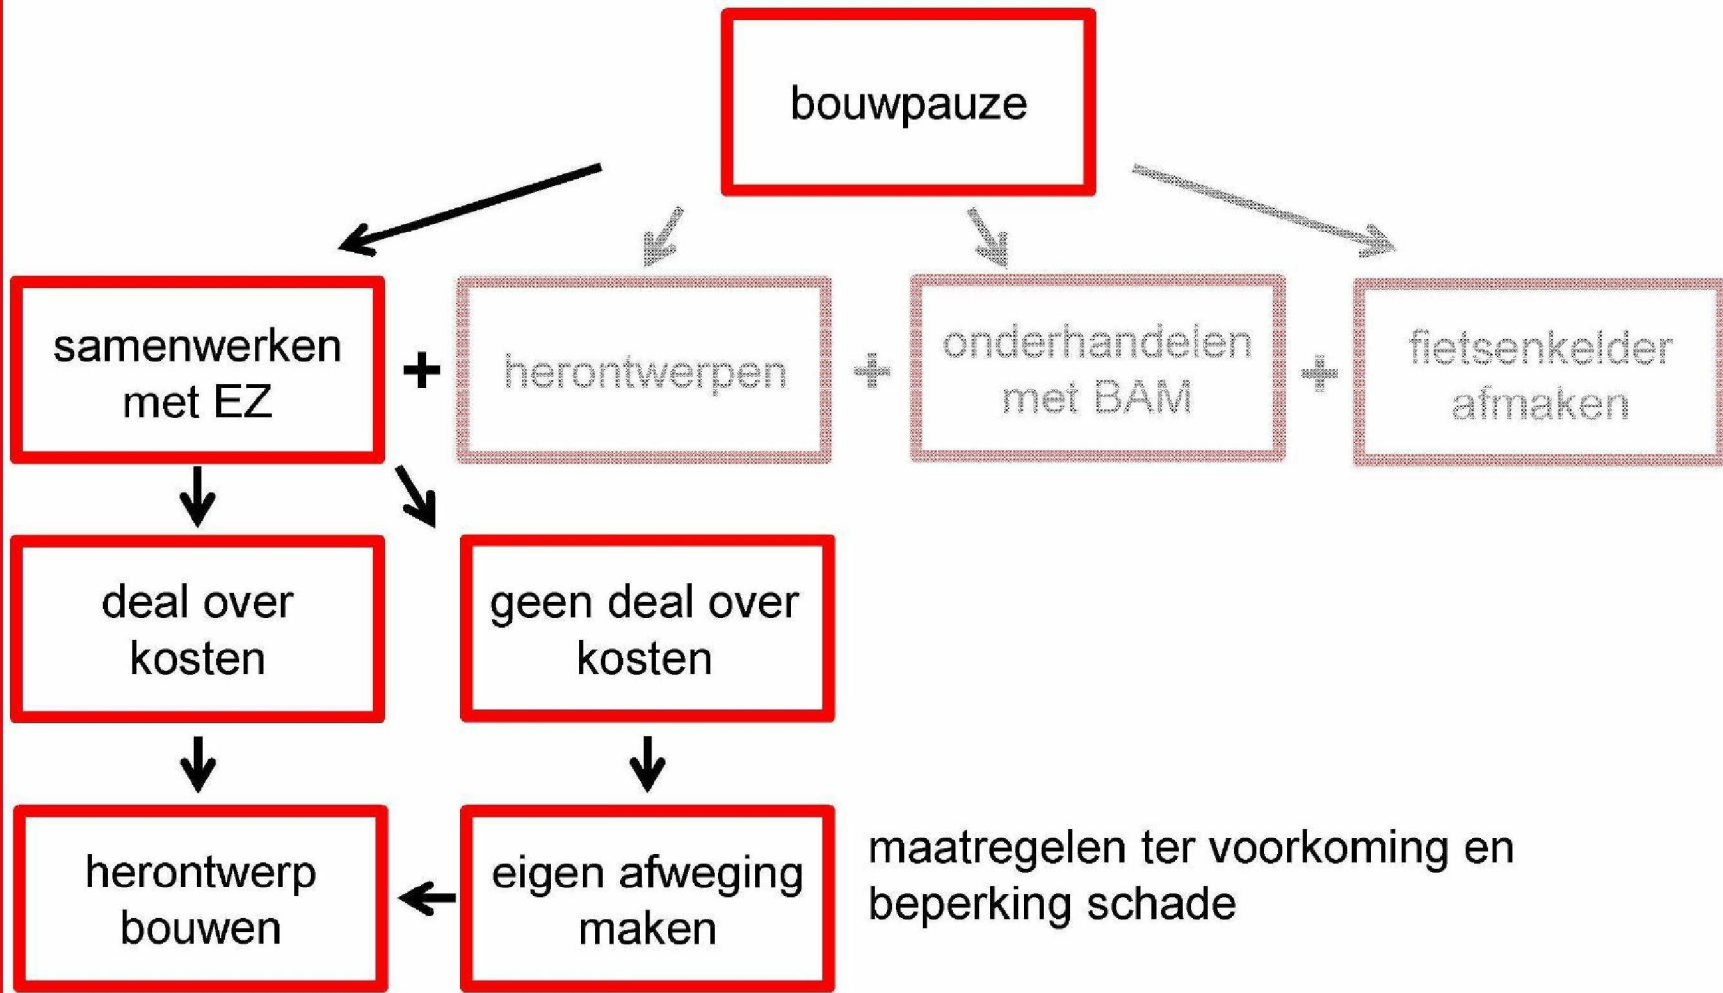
bouwpauze

samenwerken met EZ

+

herontwerpen

+

onderhandelen met BAM

+

fietsenkelder afmaken

deal over kosten

geen deal over kosten

herontwerp bouwen

eigen afweging maken

maatregelen ter voorkoming en beperking schade